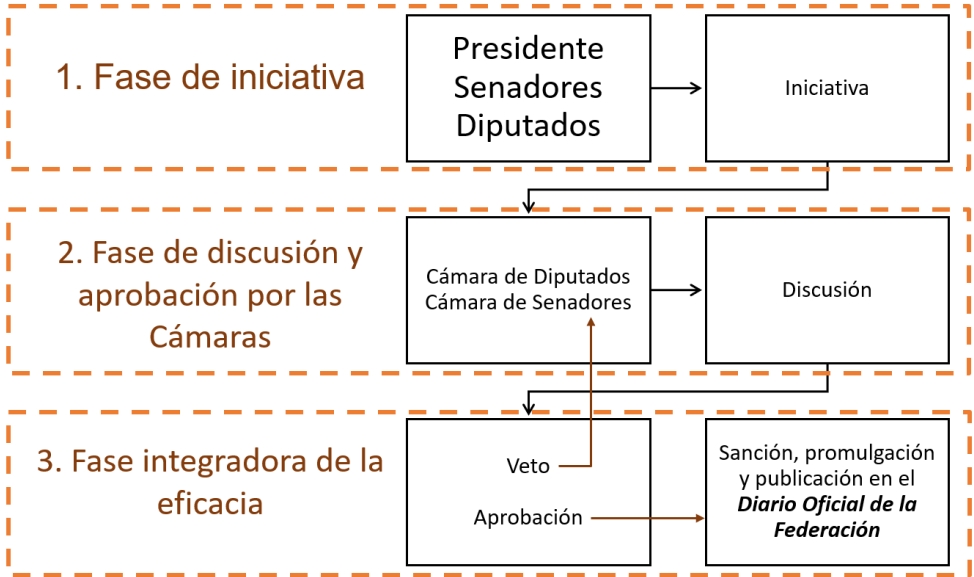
1. Fase de iniciativa

Presidente
Senadores
Diputados

Iniciativa

2. Fase de discusión y aprobación por las Cámaras

Cámara de Diputados
Cámara de Senadores

Discusión

3. Fase integradora de la eficacia

Veto

Aprobación

Sanción, promulgación y publicación en el ***Diario Oficial de la Federación***